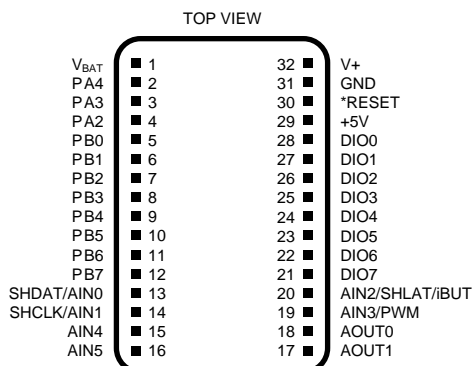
TOP VIEW

$V_{BAT}$ 1
PA4 2
PA3 3
PA2 4
PB0 5
PB1 6
PB2 7
PB3 8
PB4 9
PB5 10
PB6 11
PB7 12
SHDAT/AIN0 13
SHCLK/AIN1 14
AIN4 15
AIN5 16

32 V+
31 GND
30 *RESET
29 +5V
28 DIO0
27 DIO1
26 DIO2
25 DIO3
24 DIO4
23 DIO5
22 DIO6
21 DIO7
20 AIN2/SHLAT/iBUT
19 AIN3/PWM
18 AOUT0
17 AOUT1